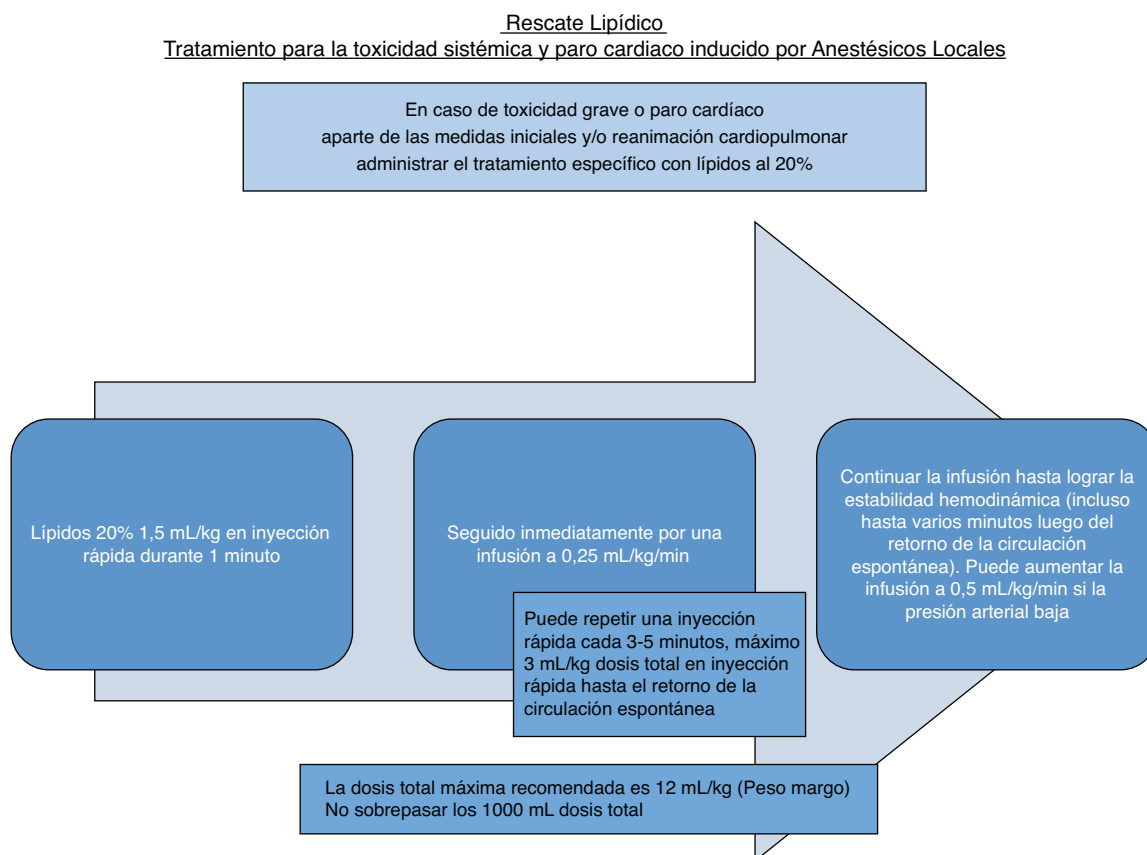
Rescate Lipídico
Tratamiento para la toxicidad sistémica y paro cardiaco inducido por Anestésicos Locales

En caso de toxicidad grave o paro cardíaco aparte de las medidas iniciales y/o reanimación cardiopulmonar administrar el tratamiento específico con lípidos al 20%

Lípidos 20% 1,5 mL/kg en inyección rápida durante 1 minuto

Seguido inmediatamente por una infusión a 0,25 mL/kg/min

Puede repetir una inyección rápida cada 3-5 minutos, máximo 3 mL/kg dosis total en inyección rápida hasta el retorno de la circulación espontánea

Continuar la infusión hasta lograr la estabilidad hemodinámica (incluso hasta varios minutos luego del retorno de la circulación espontánea). Puede aumentar la infusión a 0,5 mL/kg/min si la presión arterial baja

La dosis total máxima recomendada es 12 mL/kg (Peso margo)
No sobrepasar los 1000 mL dosis total